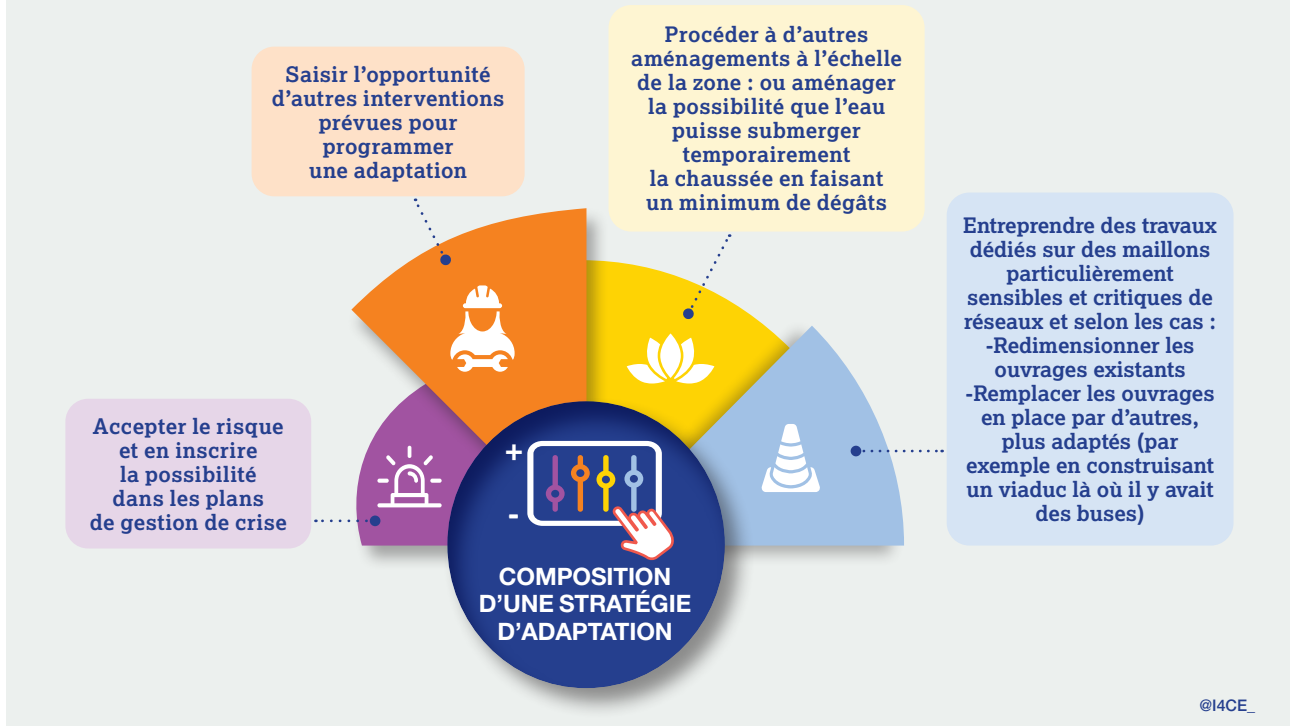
Saisir l'opportunité d'autres interventions prévues pour programmer une adaptation

Procéder à d'autres aménagements à l'échelle de la zone : ou aménager la possibilité que l'eau puisse submerger temporairement la chaussée en faisant un minimum de dégâts

Entreprendre des travaux dédiés sur des maillons particulièrement sensibles et critiques de réseaux et selon les cas :
-Redimensionner les ouvrages existants
-Remplacer les ouvrages en place par d'autres, plus adaptés (par exemple en construisant un viaduc là où il y avait des buses)

Accepter le risque et en inscrire la possibilité dans les plans de gestion de crise

+
-

COMPOSITION D'UNE STRATÉGIE D'ADAPTATION

@I4CE_